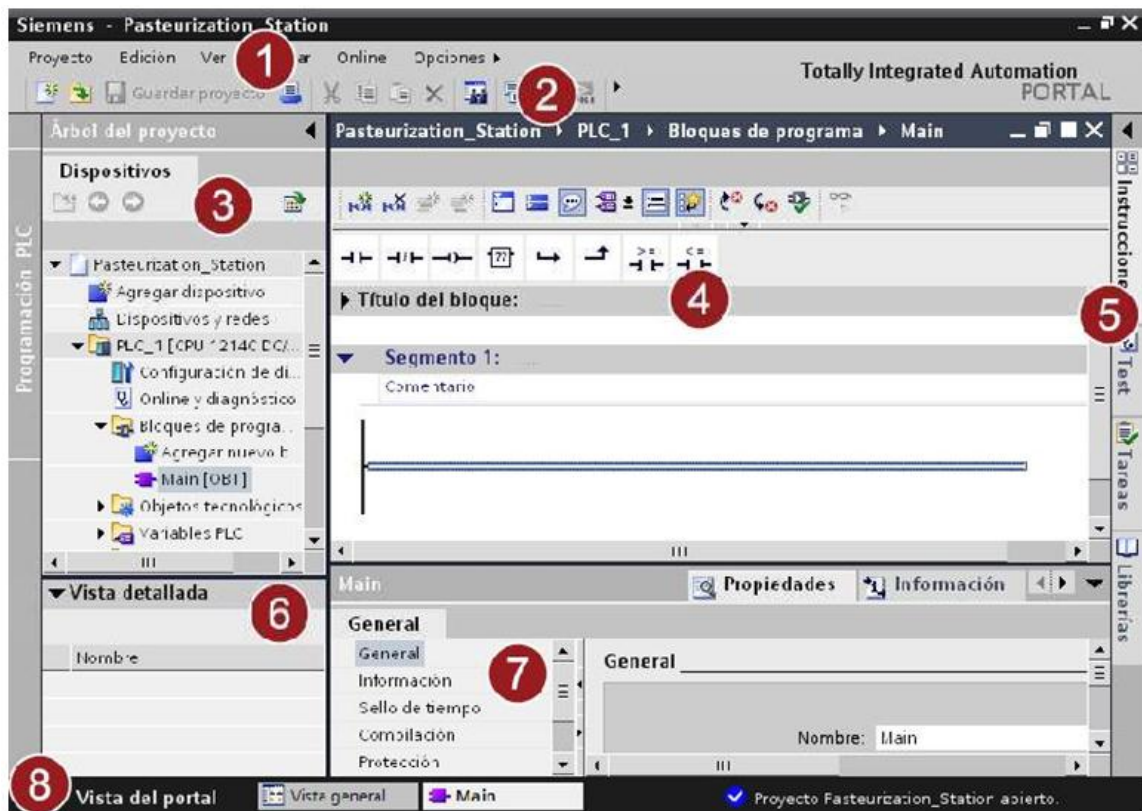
Siemens - Pasteurization_Station

Proyecto Edición Ver 1 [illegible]ar Online Opciones ▸

Guardar proyecto 2

Totally Integrated Automation PORTAL

Árbol del proyecto

Programación PLC

Dispositivos

3

▾ Pasteurization_Station
Agregar dispositivo
Dispositivos y redes
▾ PLC_1 [CPU 1214C DC/...
Configuración de di...
Online y diagnóstico
▾ Bloques de progra...
Agregar nuevo b...
Main [OB1]
▸ Objetos tecnológicos
▸ Variables PLC

▾ Vista detallada

6

Nombre

Pasteurization_Station ▸ PLC_1 ▸ Bloques de programa ▸ Main

4

▸ Título del bloque:

▾ Segmento 1:

Comentario

5

Instrucciones

Test

Tareas

Librerías

Main

Propiedades

Información

General

General
Información
Sello de tiempo
Compilación
Protección

7

General

Nombre: Main

8

Vista del portal

Vista general

Main

Proyecto Pasteurization_Station abierto.